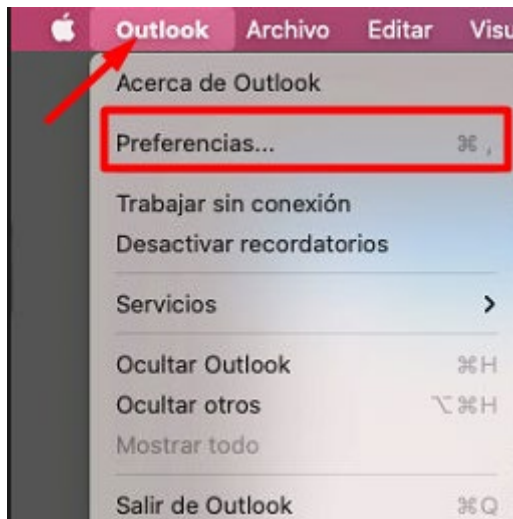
Outlook Archivo Editar Visu

Acerca de Outlook

Preferencias... ⌘ ,

Trabajar sin conexión
Desactivar recordatorios

Servicios >

Ocultar Outlook ⌘H
Ocultar otros ⌥⌘H
Mostrar todo

Salir de Outlook ⌘Q